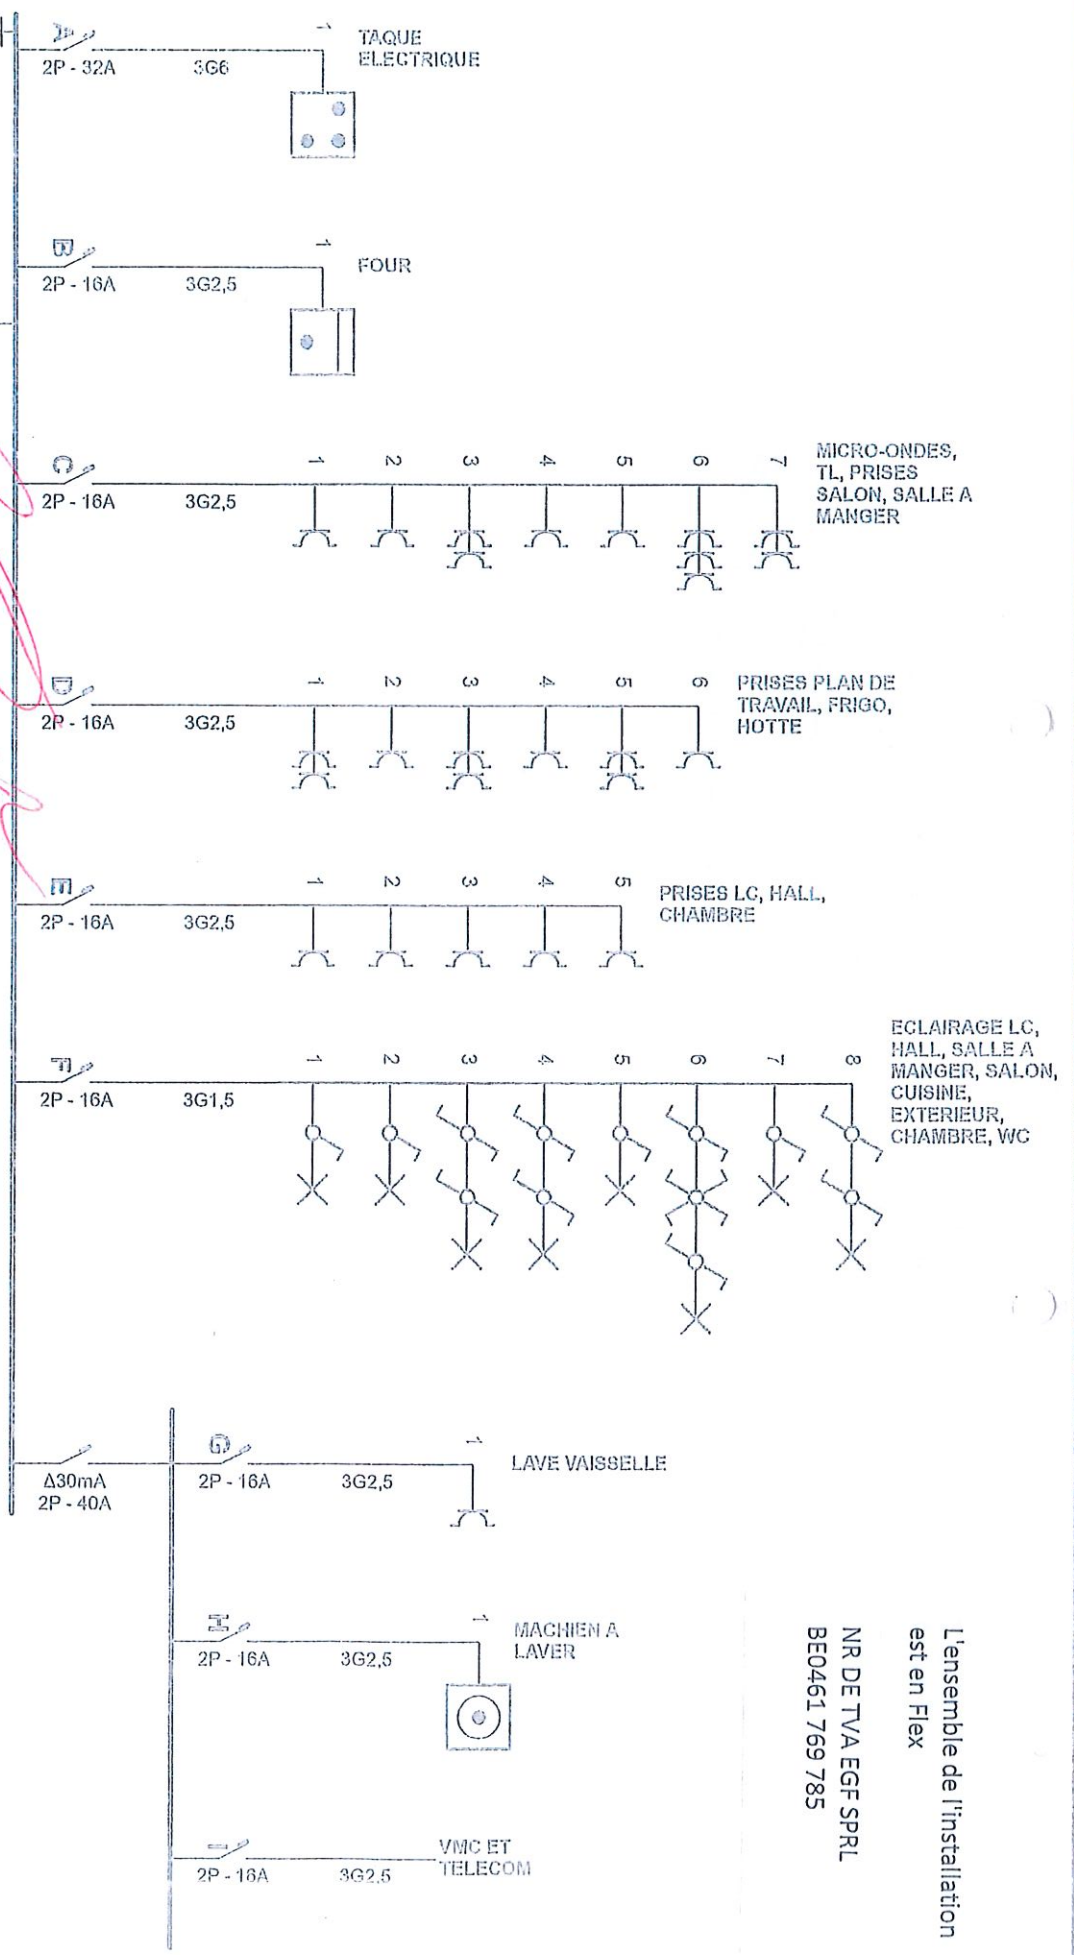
A
2P - 32A
3G6
1
TAQUE ELECTRIQUE

B
2P - 16A
3G2,5
1
FOUR

C
2P - 16A
3G2,5
1 2 3 4 5 6 7
MICRO-ONDES, TL, PRISES SALON, SALLE A MANGER

D
2P - 16A
3G2,5
1 2 3 4 5 6
PRISES PLAN DE TRAVAIL, FRIGO, HOTTE

E
2P - 16A
3G2,5
1 2 3 4 5
PRISES LC, HALL, CHAMBRE

F
2P - 16A
3G1,5
1 2 3 4 5 6 7 8
ECLAIRAGE LC, HALL, SALLE A MANGER, SALON, CUISINE, EXTERIEUR, CHAMBRE, WC

Δ30mA
2P - 40A

G
2P - 16A
3G2,5
1
LAVE VAISSELLE

H
2P - 16A
3G2,5
1
MACHIEN A LAVER

I
2P - 16A
3G2,5
VMC ET TELECOM

L'ensemble de l'installation est en Flex

NR DE TVA EGF SPRL
BE0461 769 785